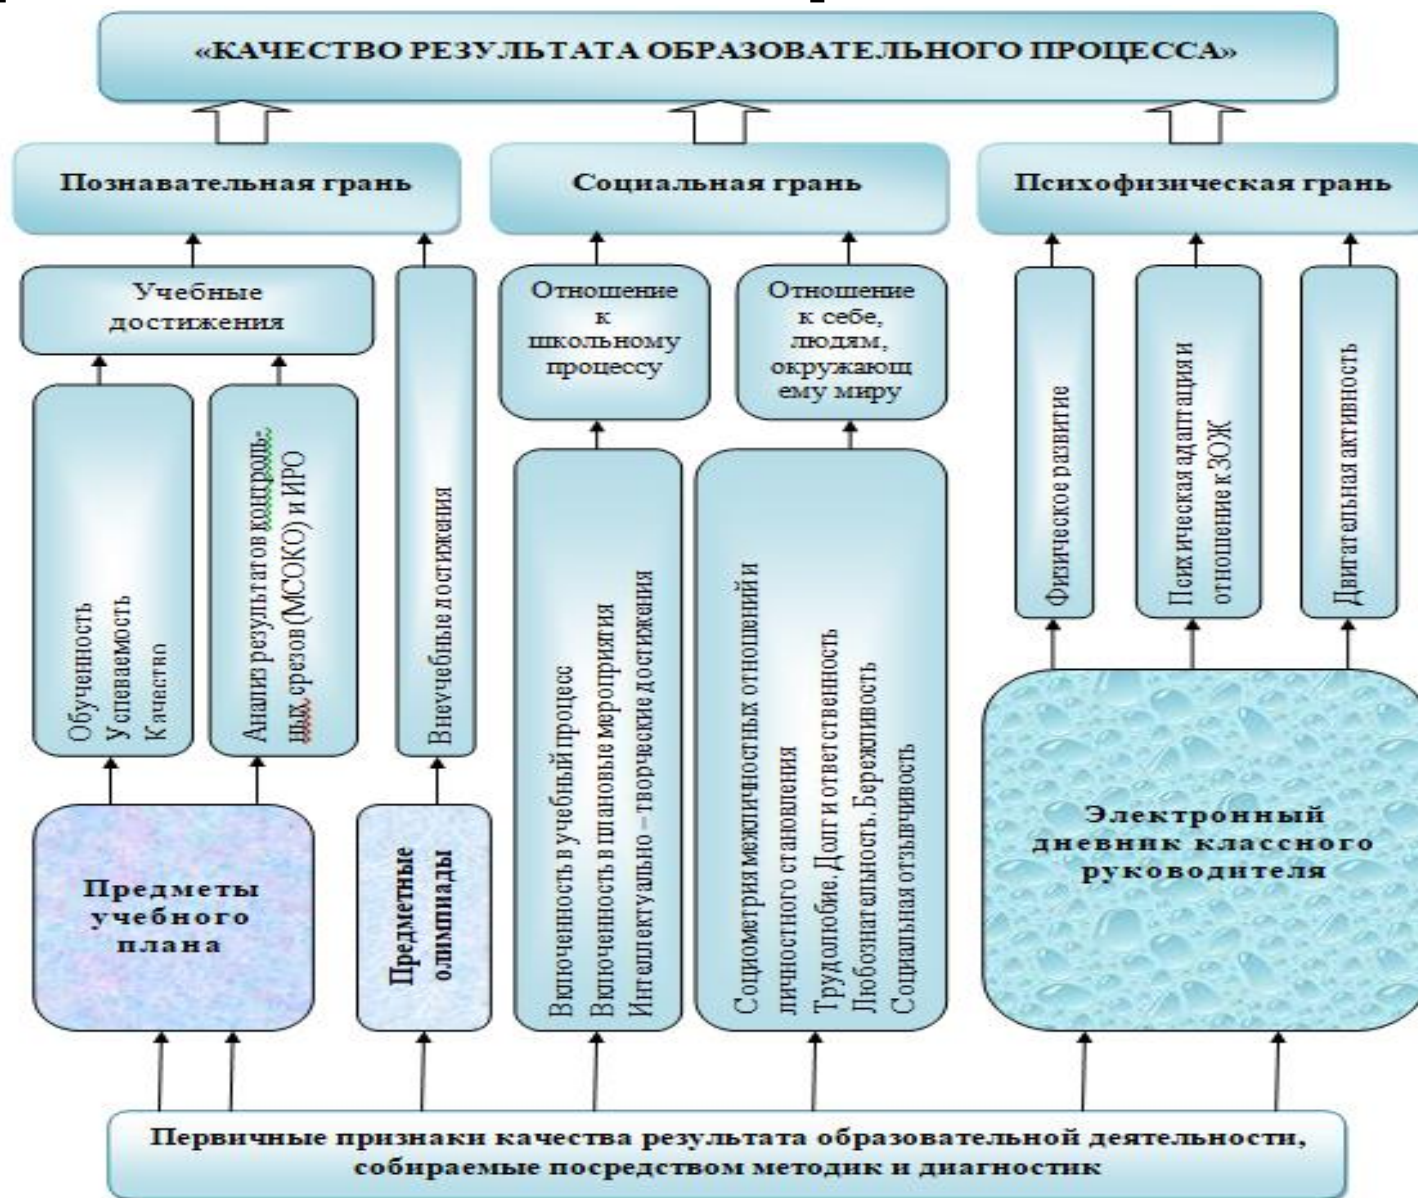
«КАЧЕСТВО РЕЗУЛЬТАТА ОБРАЗОВАТЕЛЬНОГО ПРОЦЕССА»

Познавательная грань

Социальная грань

Психофизическая грань

Учебные достижения

Обученность
Успеваемость
Качество

Анализ результатов контрольных срезов (МСОКО) и ИРО

Внеучебные достижения

Предметы учебного плана

Предметные олимпиады

Отношение к школьному процессу

Включенность в учебный процесс
Включенность в шановые мероприятия
Интеллектуально – творческие достижения

Отношение к себе, людям, окружающему миру

Социометрия межличностных отношений и личностного становления
Трудолюбие. Долг и ответственность
Любознательность. Бережливость
Социальная отзывчивость

Физическое развитие

Психическая адаптация и отношение к ЗОЖ

Двигательная активность

Электронный дневник классного руководителя

Первичные признаки качества результата образовательной деятельности, собираемые посредством методик и диагностик